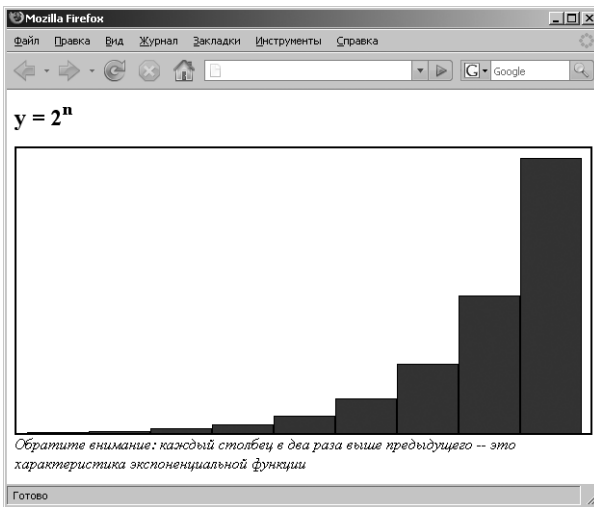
Mozilla Firefox

Файл Правка Вид Журнал Закладки Инструменты Справка

Google

$y = 2^n$

Обратите внимание: каждый столбец в два раза выше предыдущего -- это характеристика экспоненциальной функции

Готово